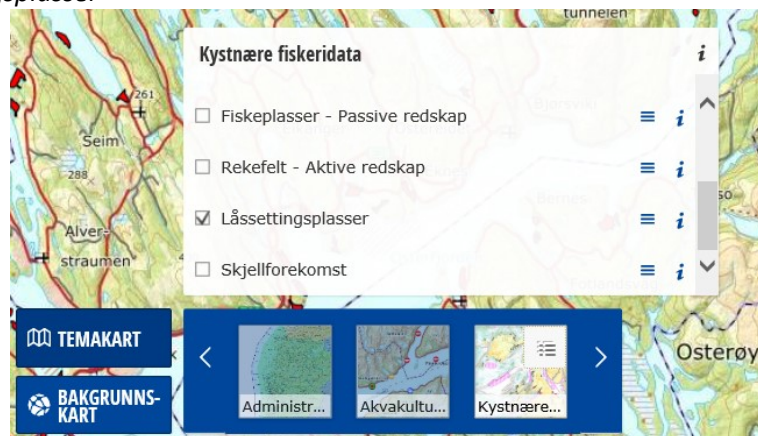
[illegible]plasse.

tunnelen

Kystnære fiskeridata

i

261

Seim

288

Alver-

straumen

☐ Fiskeplasser - Passive redskap

☐ Rekefelt - Aktive redskap

☑ Låssettingsplasser

☐ Skjellforekomst

TEMAKART

BAKGRUNNS-KART

Administr...

Akvakultu...

Kystnære...

Osterøy